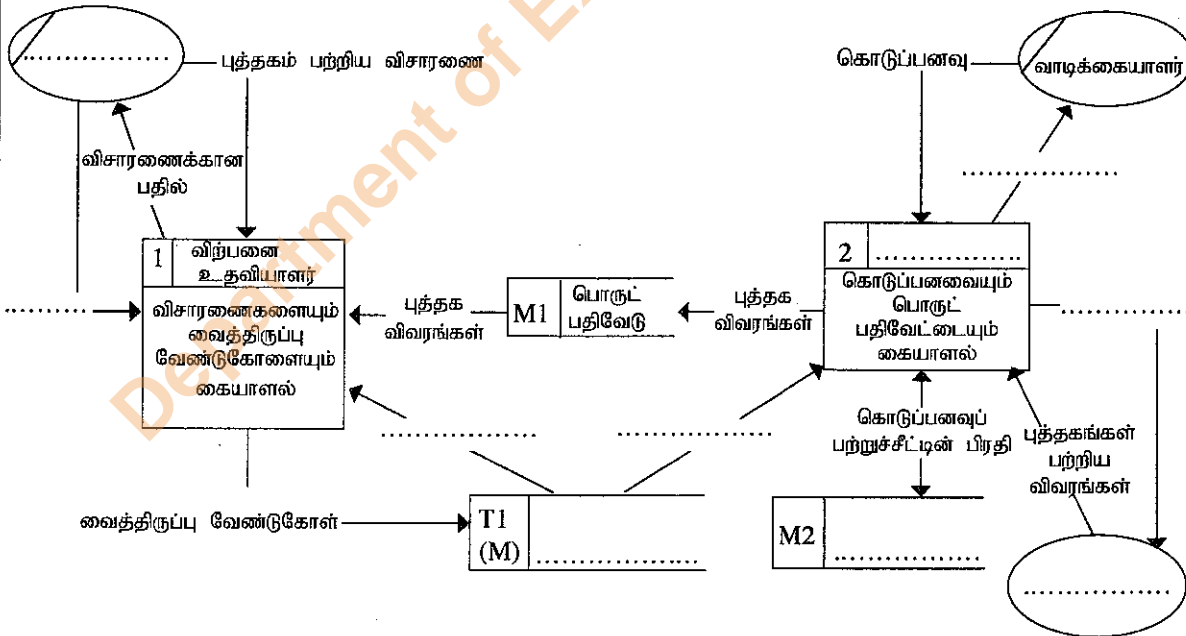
..................

புத்தகம் பற்றிய விசாரணை

விசாரணைக்கான பதில்

..........

1 விற்பனை உதவியாளர்

விசாரணைகளையும் வைத்திருப்பு வேண்டுகோளையும் கையாளல்

புத்தக விவரங்கள்

M1 பொருட் பதிவேடு

புத்தக விவரங்கள்

கொடுப்பனவு

வாடிக்கையாளர்

..................

2 ..................

கொடுப்பனவையும் பொருட் பதிவேட்டையும் கையாளல்

..................

..................

..................

கொடுப்பனவுப் பற்றுச்சீட்டின் பிரதி

புத்தகங்கள் பற்றிய விவரங்கள்

வைத்திருப்பு வேண்டுகோள்

T1 (M) ..................

M2 ..................

..................

Department of Examinations